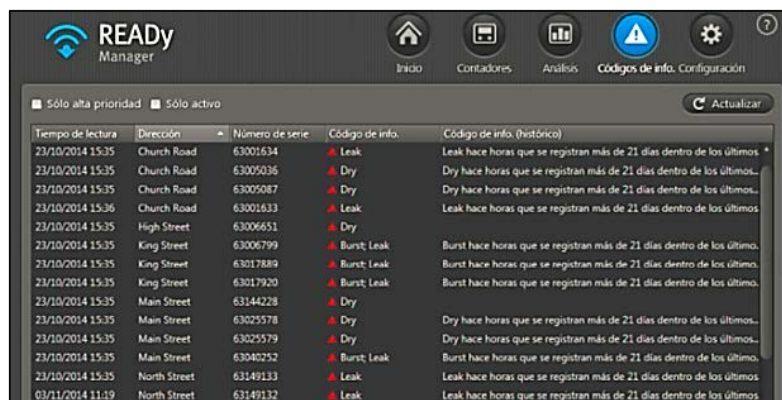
READy Manager

Inicio Contadores Análisis Códigos de info. Configuración

?

Sólo alta prioridad Sólo activo

Actualizar

| Tiempo de lectura | Dirección | Número de serie | Código de info. | Código de info. (histórico) |
|---|---|---|---|---|
| 23/10/2014 15:35 | Church Road | 63001634 | Leak | Leak hace horas que se registran más de 21 días dentro de los últimos |
| 23/10/2014 15:35 | Church Road | 63005036 | Dry | Dry hace horas que se registran más de 21 días dentro de los últimos.. |
| 23/10/2014 15:35 | Church Road | 63005087 | Dry | Dry hace horas que se registran más de 21 días dentro de los últimos.. |
| 23/10/2014 15:36 | Church Road | 63001633 | Leak | Leak hace horas que se registran más de 21 días dentro de los últimos |
| 23/10/2014 15:35 | High Street | 63006651 | Dry | |
| 23/10/2014 15:35 | King Street | 63006799 | Burst; Leak | Burst hace horas que se registran más de 21 días dentro de los último. |
| 23/10/2014 15:35 | King Street | 63017889 | Burst; Leak | Burst hace horas que se registran más de 21 días dentro de los último. |
| 23/10/2014 15:35 | King Street | 63017920 | Burst; Leak | Burst hace horas que se registran más de 21 días dentro de los último. |
| 23/10/2014 15:35 | Main Street | 63144228 | Dry | |
| 23/10/2014 15:35 | Main Street | 63025578 | Dry | Dry hace horas que se registran más de 21 días dentro de los últimos.. |
| 23/10/2014 15:35 | Main Street | 63025579 | Dry | Dry hace horas que se registran más de 21 días dentro de los últimos.. |
| 23/10/2014 15:35 | Main Street | 63040252 | Burst; Leak | Burst hace horas que se registran más de 21 días dentro de los último. |
| 23/10/2014 15:35 | North Street | 63149133 | Leak | Leak hace horas que se registran más de 21 días dentro de los últimos |
| 03/11/2014 11:19 | North Street | 63149132 | Leak | Leak hace horas que se registran más de 21 días dentro de los últimos |